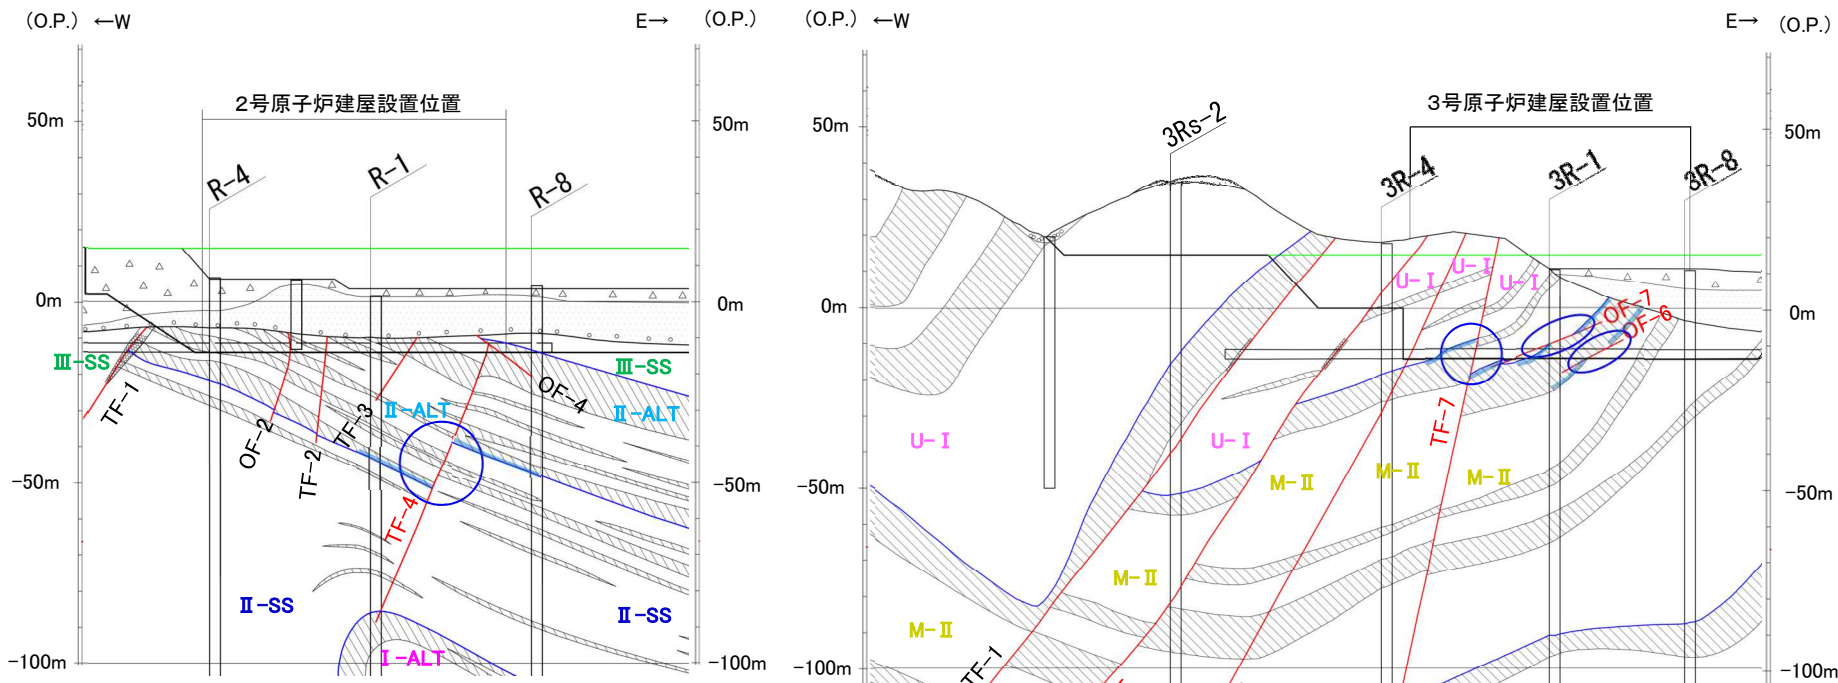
(O.P.) ←W

E→ (O.P.)

2号原子炉建屋設置位置

50m

50m

R-4

R-1

R-8

0m

0m

Ⅲ-SS

Ⅲ-SS

TF-1

OF-2

TF-2

TF-3

Ⅱ-ALT

OF-4

Ⅱ-ALT

-50m

-50m

TF-4

Ⅱ-SS

Ⅱ-SS

Ⅰ-ALT

-100m

-100m

(O.P.) ←W

E→ (O.P.)

3号原子炉建屋設置位置

50m

50m

3Rs-2

3R-4

3R-1

3R-8

0m

0m

U-Ⅰ

U-Ⅰ

U-Ⅰ

OF-7

OF-6

U-Ⅰ

U-Ⅰ

TF-7

M-Ⅱ

M-Ⅱ

M-Ⅱ

-50m

-50m

M-Ⅱ

M-Ⅱ

TF-1

-100m

-100m